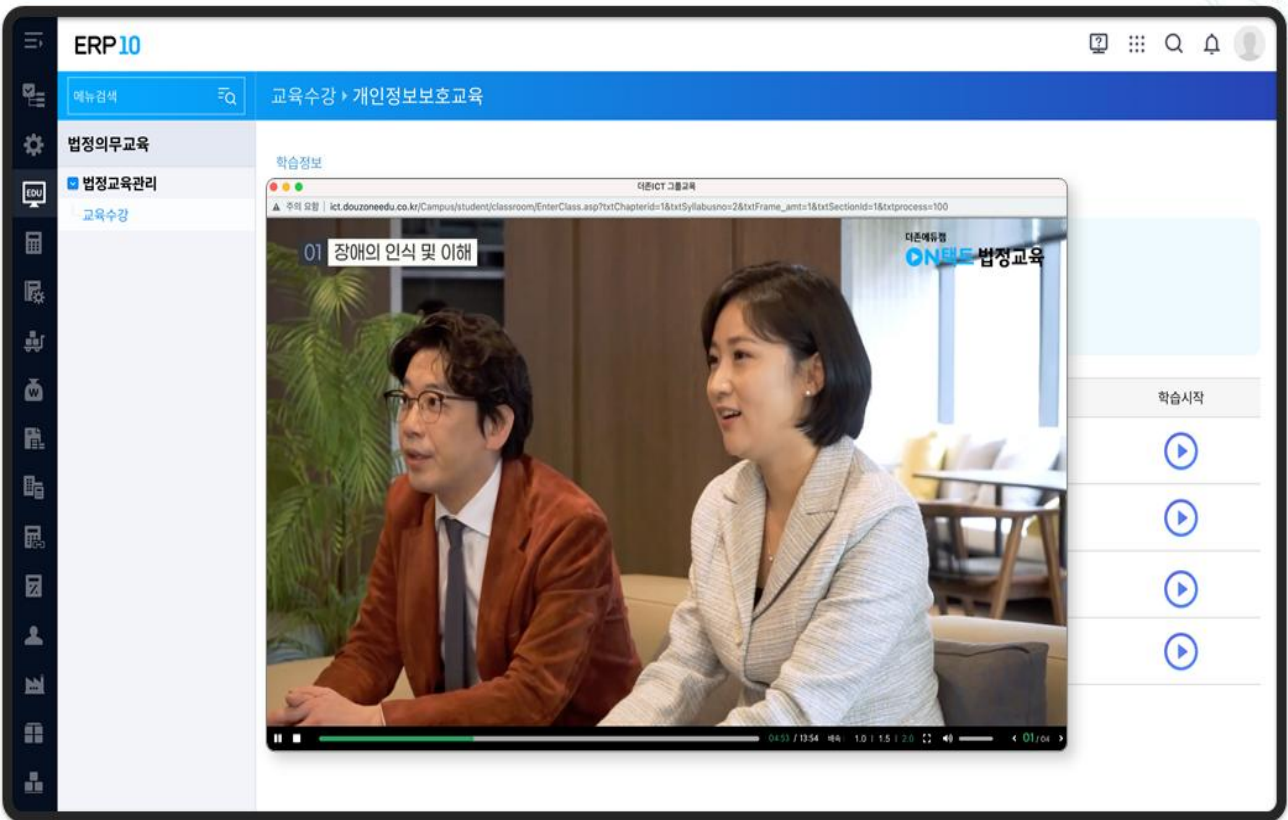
ERP10

메뉴검색

교육수강 ▸ 개인정보보호교육

법정의무교육

법정교육관리

교육수강

학습정보

더존ICT 그룹교육

주의 요함 | ict.douzoneedu.co.kr/Campus/student/classroom/EnterClass.asp?txtChapterid=1&txtSyllabusno=2&txtFrame_amt=1&txtSectionId=1&txtprocess=100

01 장애의 인식 및 이해

더존에듀캠

ON택트 법정교육

04:53 / 13:54 배속 1.0 | 1.5 | 2.0 01/04

학습시작